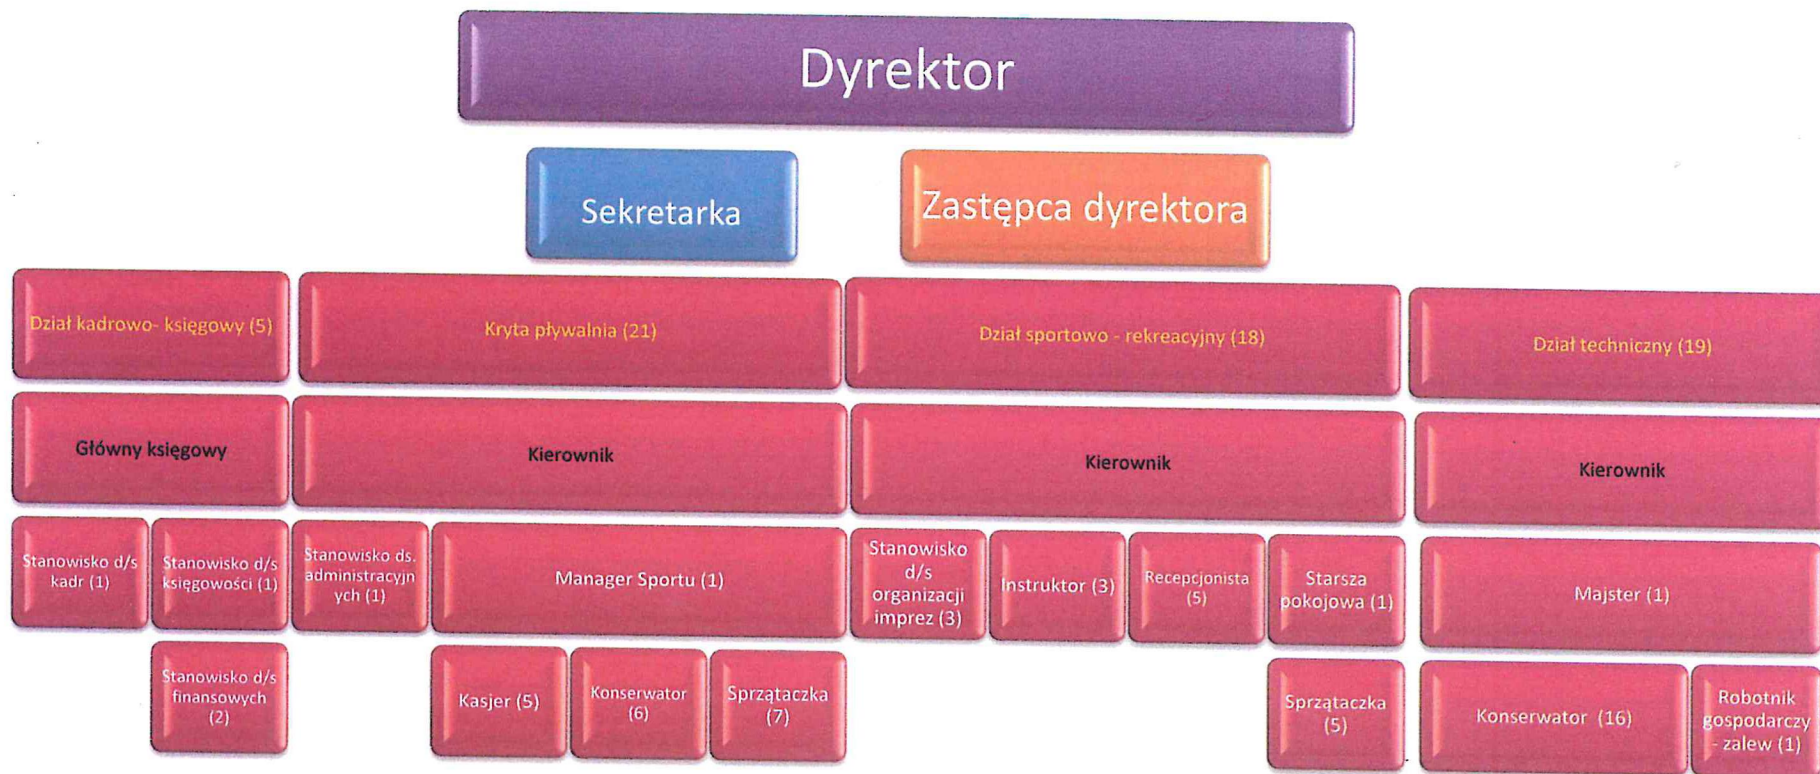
Dyrektor

Sekretarka

Zastępca dyrektora

Dział kadrowo- księgowy (5)

Kryta pływalnia (21)

Dział sportowo - rekreacyjny (18)

Dział techniczny (19)

Główny księgowy

Kierownik

Kierownik

Kierownik

Stanowisko d/s kadr (1)

Stanowisko d/s księgowości (1)

Stanowisko ds. administracyjnych (1)

Manager Sportu (1)

Stanowisko d/s organizacji imprez (3)

Instruktor (3)

Recepcjonista (5)

Starsza pokojowa (1)

Majster (1)

Stanowisko d/s finansowych (2)

Kasjer (5)

Konserwator (6)

Sprzątaczka (7)

Sprzątaczka (5)

Konserwator (16)

Robotnik gospodarczy - zalew (1)